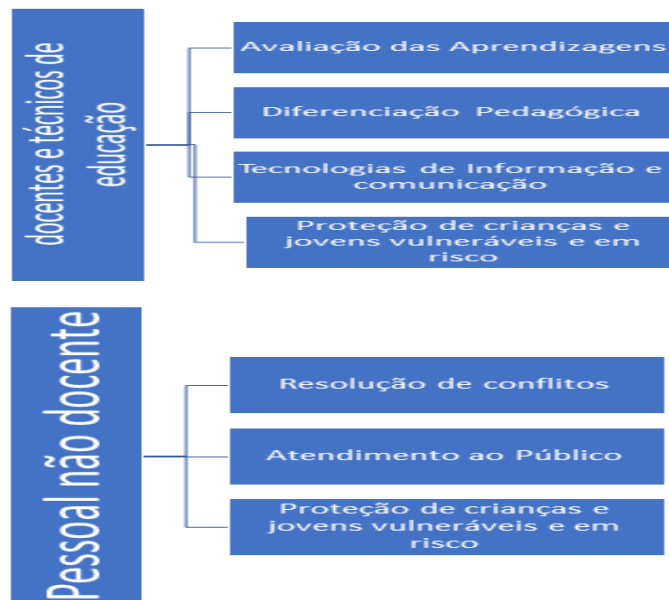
docentes e técnicos de educação

Avaliação das Aprendizagens

Diferenciação Pedagógica

Tecnologias de Informação e comunicação

Proteção de crianças e jovens vulneráveis e em risco

Pessoal não docente

Resolução de conflitos

Atendimento ao Público

Proteção de crianças e jovens vulneráveis e em risco